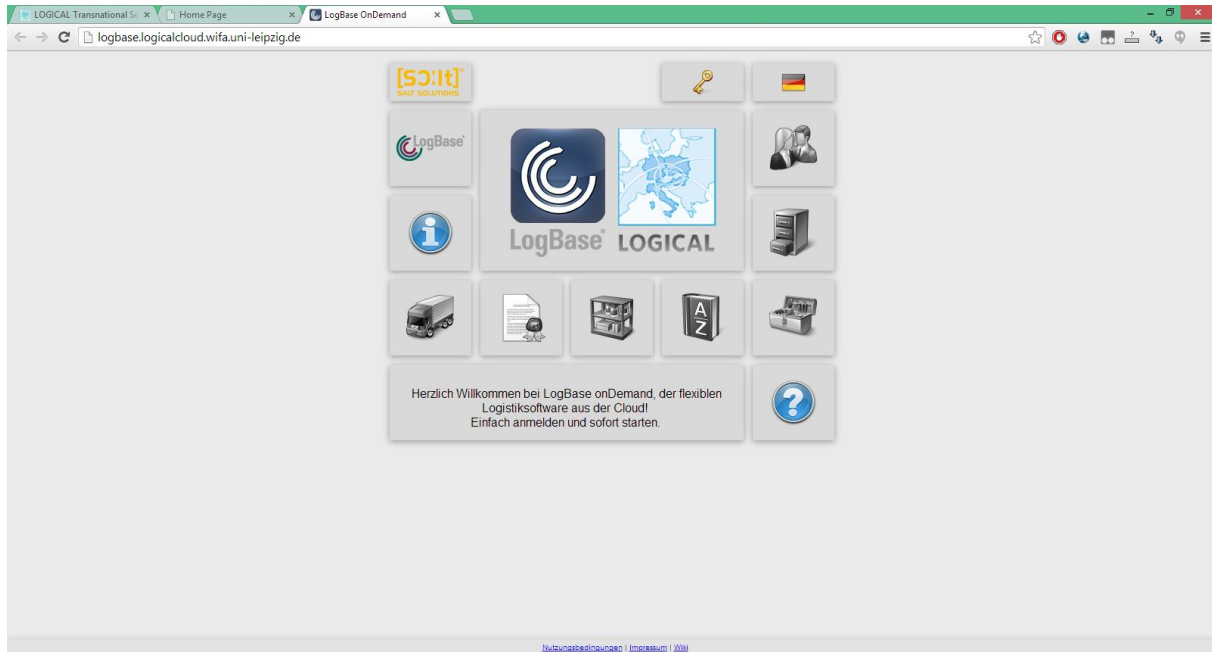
LOGICAL Transnational S ×
Home Page ×
LogBase OnDemand ×

logbase.logicalcloud.wifa.uni-leipzig.de

[SO:It]
SALT SOLUTIONS

LogBase

LogBase LOGICAL

A
Z

Herzlich Willkommen bei LogBase onDemand, der flexiblen Logistiksoftware aus der Cloud!
Einfach anmelden und sofort starten.

Nutzungsbedingungen | Impressum | Wiki